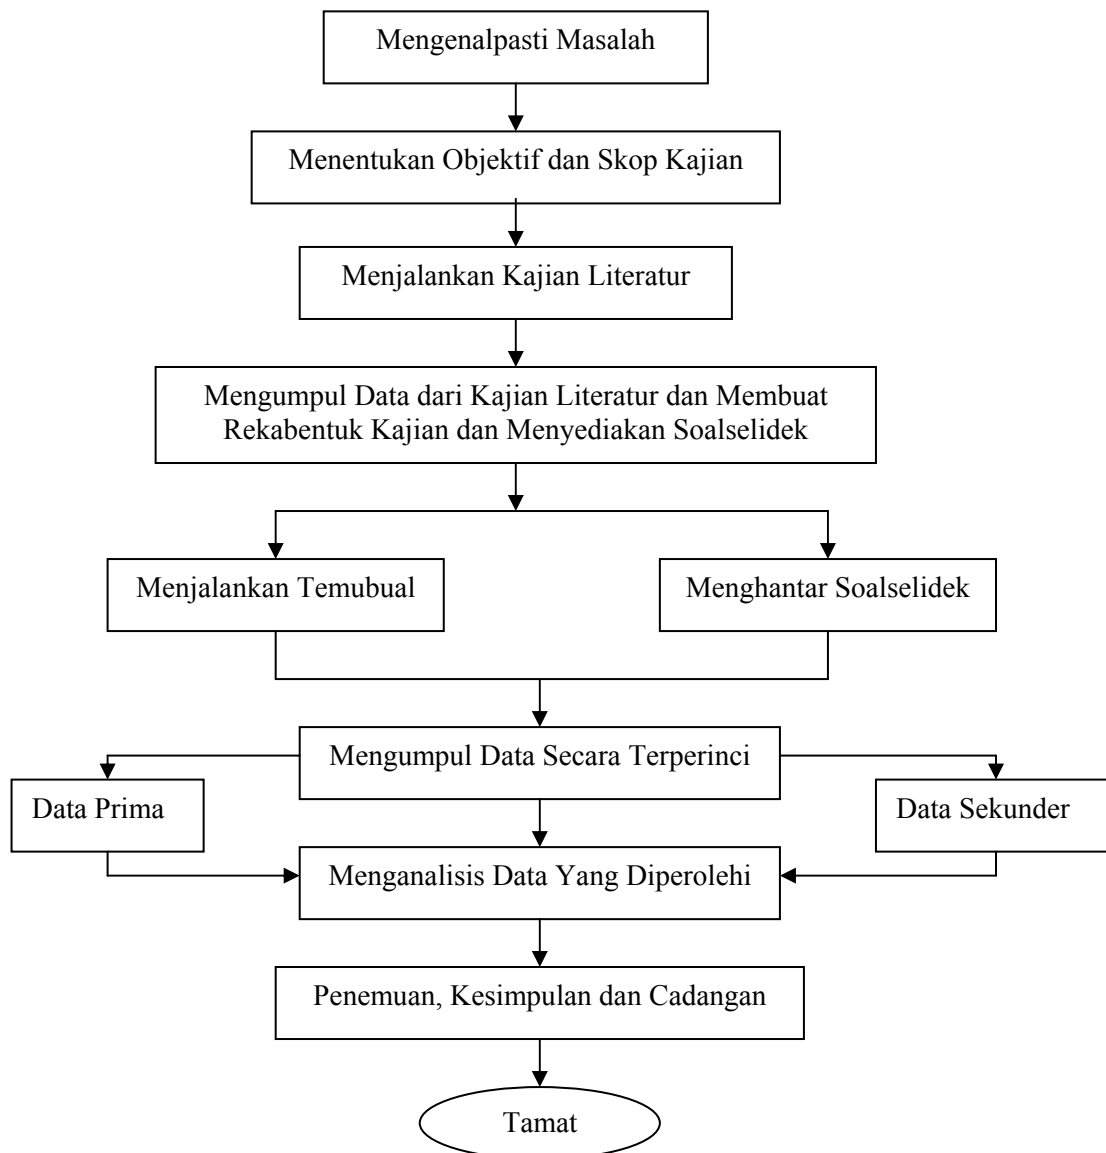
Mengenalpasti Masalah

Menentukan Objektif dan Skop Kajian

Menjalankan Kajian Literatur

Mengumpul Data dari Kajian Literatur dan Membuat Rekabentuk Kajian dan Menyediakan Soalselidek

Menjalankan Temubual

Menghantar Soalselidek

Mengumpul Data Secara Terperinci

Data Prima

Data Sekunder

Menganalisis Data Yang Diperolehi

Penemuan, Kesimpulan dan Cadangan

Tamat